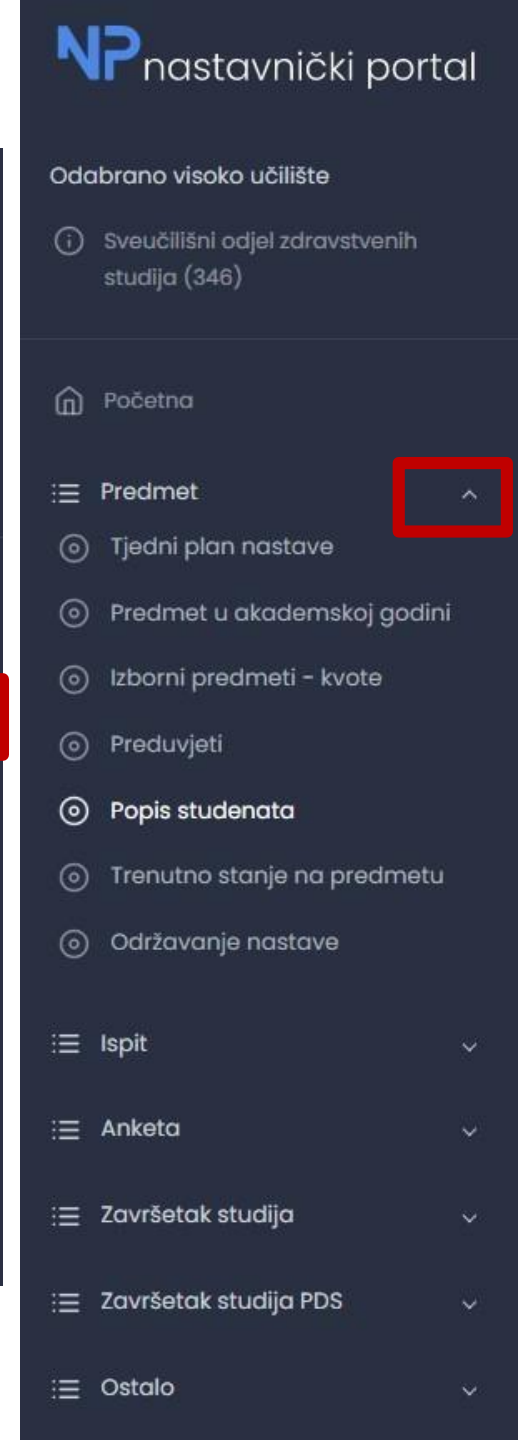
NP nastavnički portal

Odabrano visoko učilište

Sveučilišni odjel zdravstvenih studija (346)

Početna

Predmet

Tjedni plan nastave

Predmet u akademskoj godini

Izborni predmeti - kvote

Preduvjeti

Popis studenata

Trenutno stanje na predmetu

Održavanje nastave

Ispit

Anketa

Završetak studija

Završetak studija PDS

Ostalo